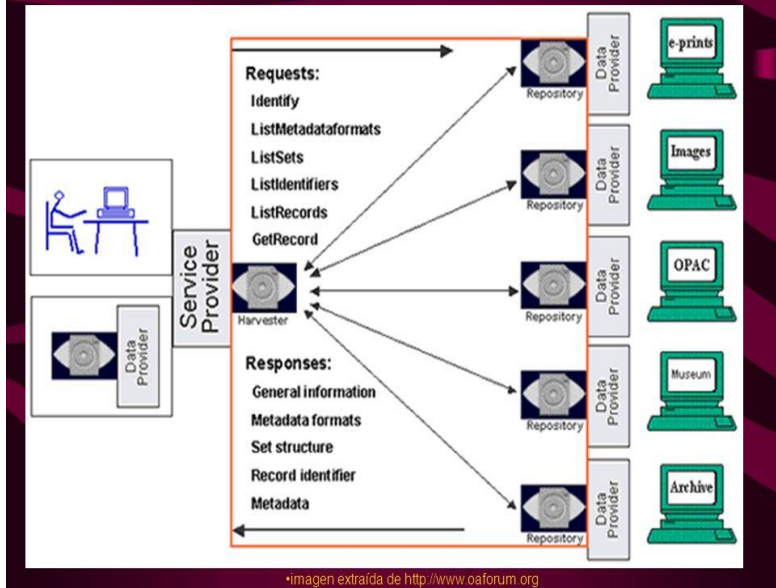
Requests:
Identify
ListMetadataformats
ListSets
ListIdentifiers
ListRecords
GetRecord

Service Provider

Data Provider

Harvester

Responses:
General information
Metadata formats
Set structure
Record identifier
Metadata

Repository
Data Provider
e-prints

Repository
Data Provider
Images

Repository
Data Provider
OPAC

Repository
Data Provider
Museum

Repository
Data Provider
Archive

•imagen extraída de http://www.oaforum.org